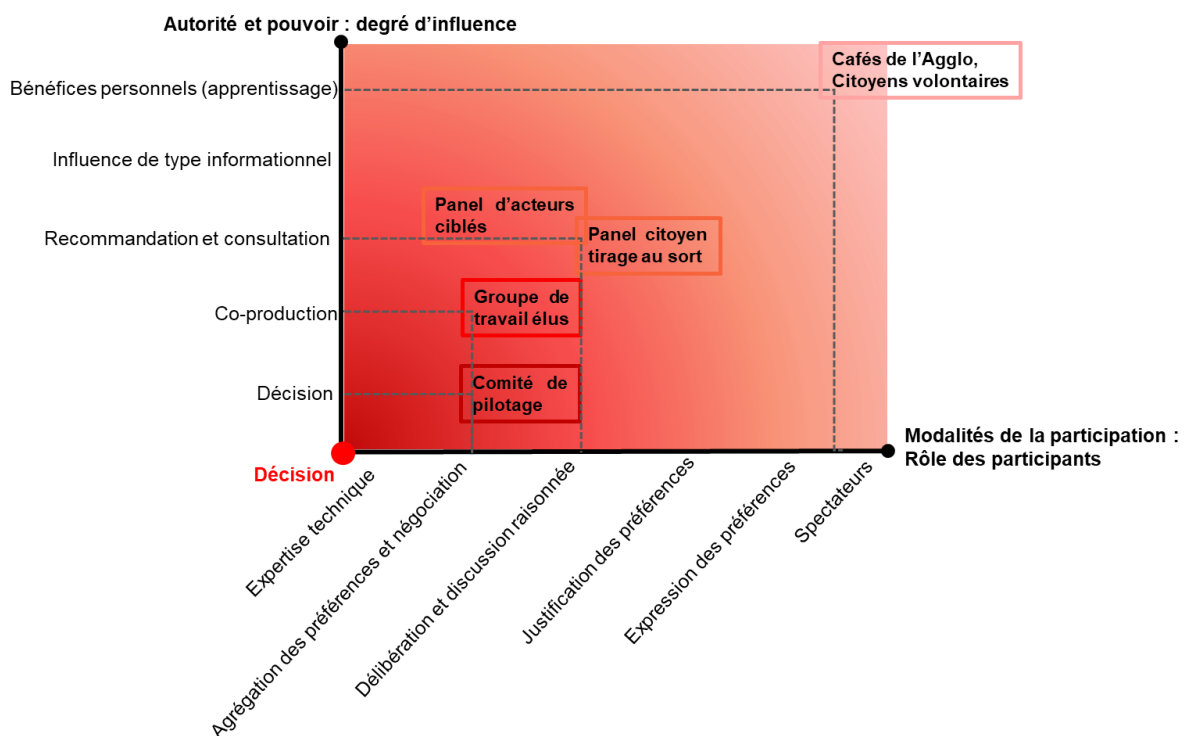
Autorité et pouvoir : degré d'influence

Bénéfices personnels (apprentissage)

Influence de type informationnel

Recommandation et consultation

Co-production

Décision

Cafés de l'Agglo, Citoyens volontaires

Panel d'acteurs ciblés

Panel citoyen tirage au sort

Groupe de travail élus

Comité de pilotage

Modalités de la participation : Rôle des participants

Décision

Expertise technique

Agrégation des préférences et négociation

Délibération et discussion raisonnée

Justification des préférences

Expression des préférences

Spectateurs